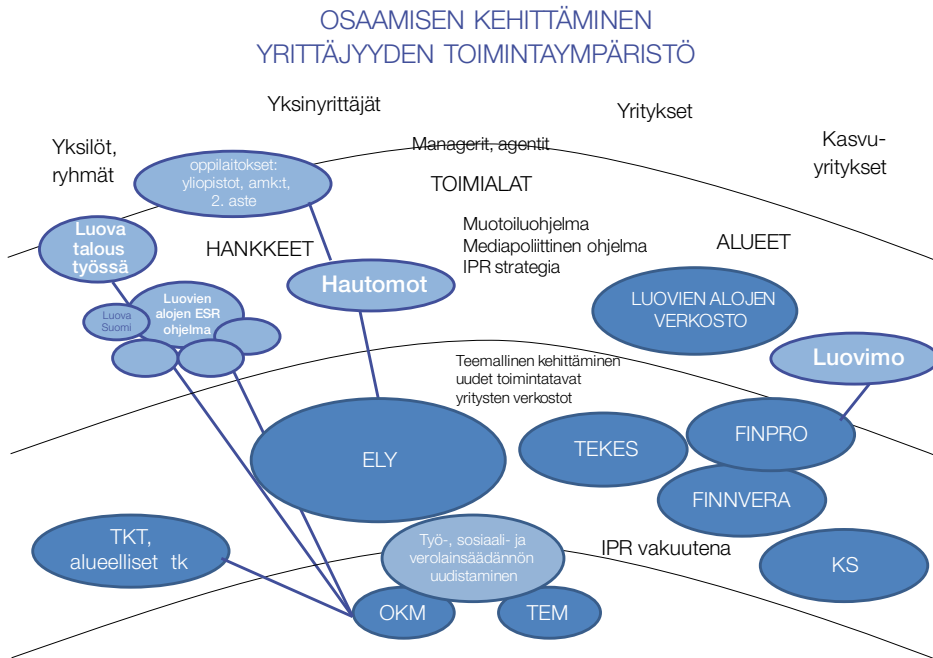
OSAAMISEN KEHITTÄMINEN
YRITTÄJYYDEN TOIMINTAYMPÄRISTÖ

Yksinyrittäjät

Yritykset

Yksilöt, ryhmät

Managerit, agentit

Kasvu-yritykset

oppilaitokset: yliopistot, amk:t, 2. aste

TOIMIALAT

Luova talous työssä

HANKKEET

Muotoiluohjelma
Mediapoliittinen ohjelma
IPR strategia

ALUEET

Hautomot

Luova Suomi

Luovien alojen ESR ohjelma

LUOVIEN ALOJEN VERKOSTO

Luovimo

Teemallinen kehittäminen
uudet toimintatavat
yritysten verkostot

ELY

TEKES

FINPRO

FINNVERA

TKT, alueelliset tk

Työ-, sosiaali- ja verolainsäädännön uudistaminen

IPR vakuutena

KS

OKM

TEM